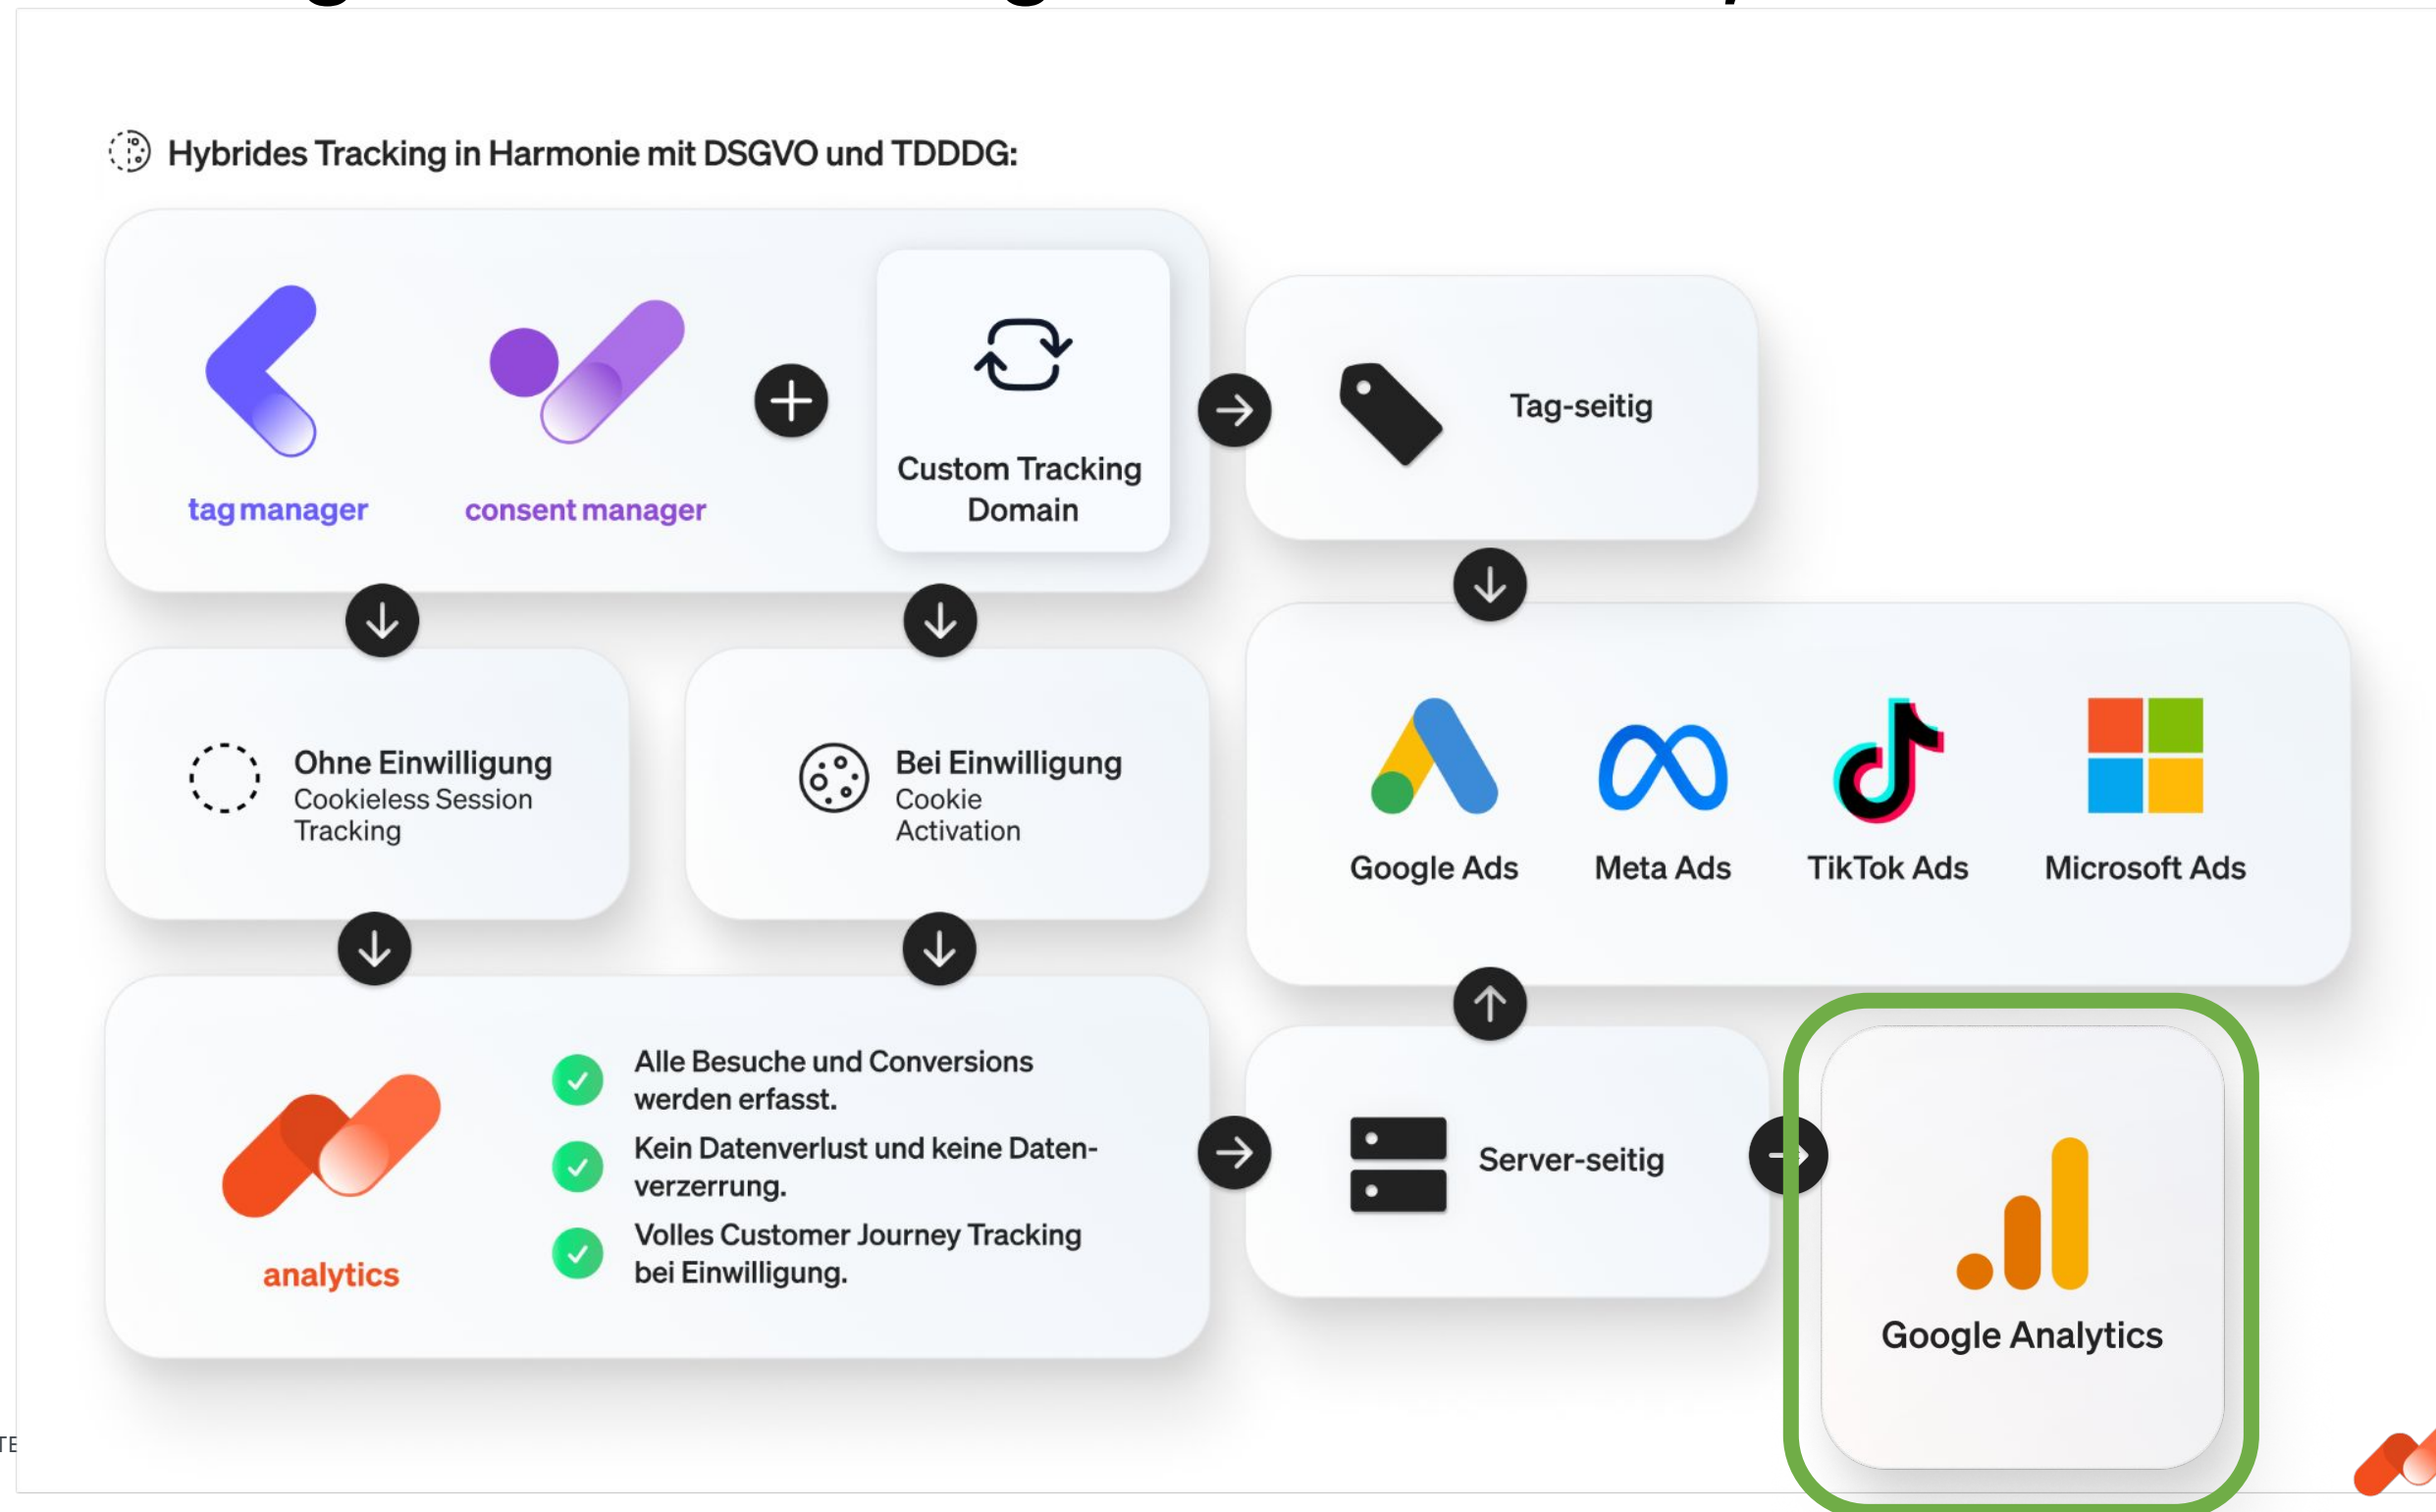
Hybrides Tracking in Harmonie mit DSGVO und TDDDG:

tag manager

consent manager

Custom Tracking Domain

Tag-seitig

Ohne Einwilligung
Cookieless Session Tracking

Bei Einwilligung
Cookie Activation

Google Ads

Meta Ads

TikTok Ads

Microsoft Ads

analytics

Alle Besuche und Conversions werden erfasst.

Kein Datenverlust und keine Datenverzerrung.

Volles Customer Journey Tracking bei Einwilligung.

Server-seitig

Google Analytics

TE